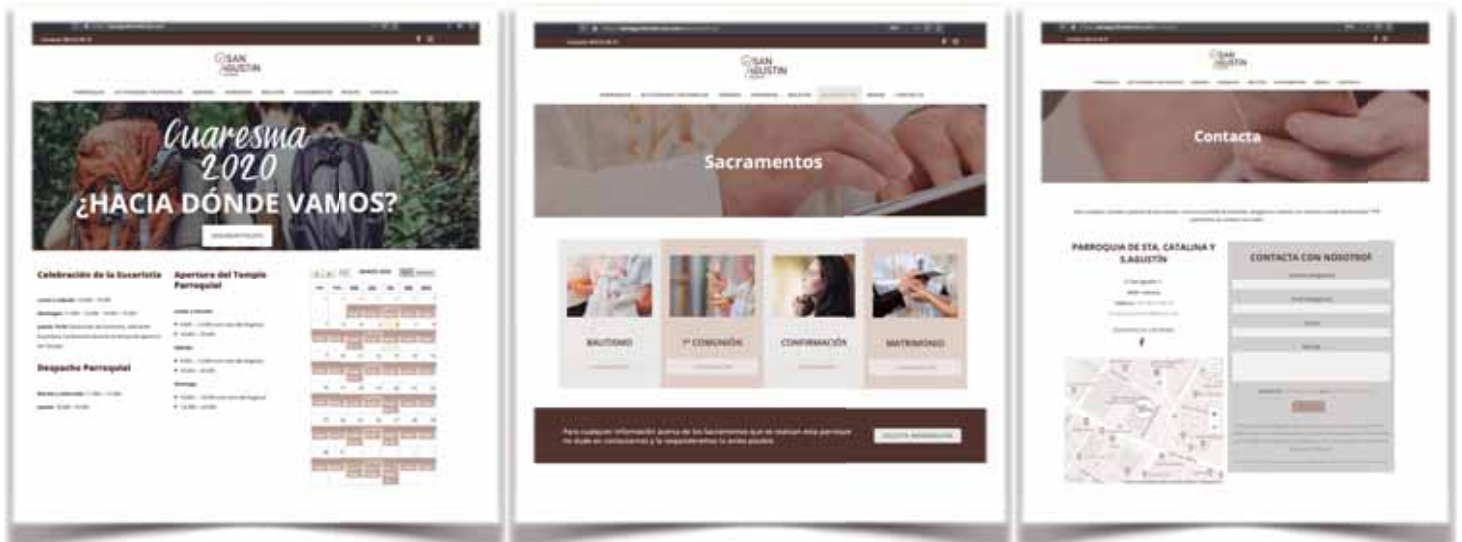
SAN AGUSTIN

Cuaresma 2020

¿HACIA DÓNDE VAMOS?

Celebración de la Eucaristía

Apertura del Templo Parroquial

Despacho Parroquial

SAN AGUSTIN

Sacramentos

BAUTISMO

1ª COMUNIÓN

CONFIRMACIÓN

MATRIMONIO

SAN AGUSTIN

Contacta

PARROQUIA DE STA. CATALINA Y S.AGUSTÍN

CONTACTA CON NOSOTROS

f